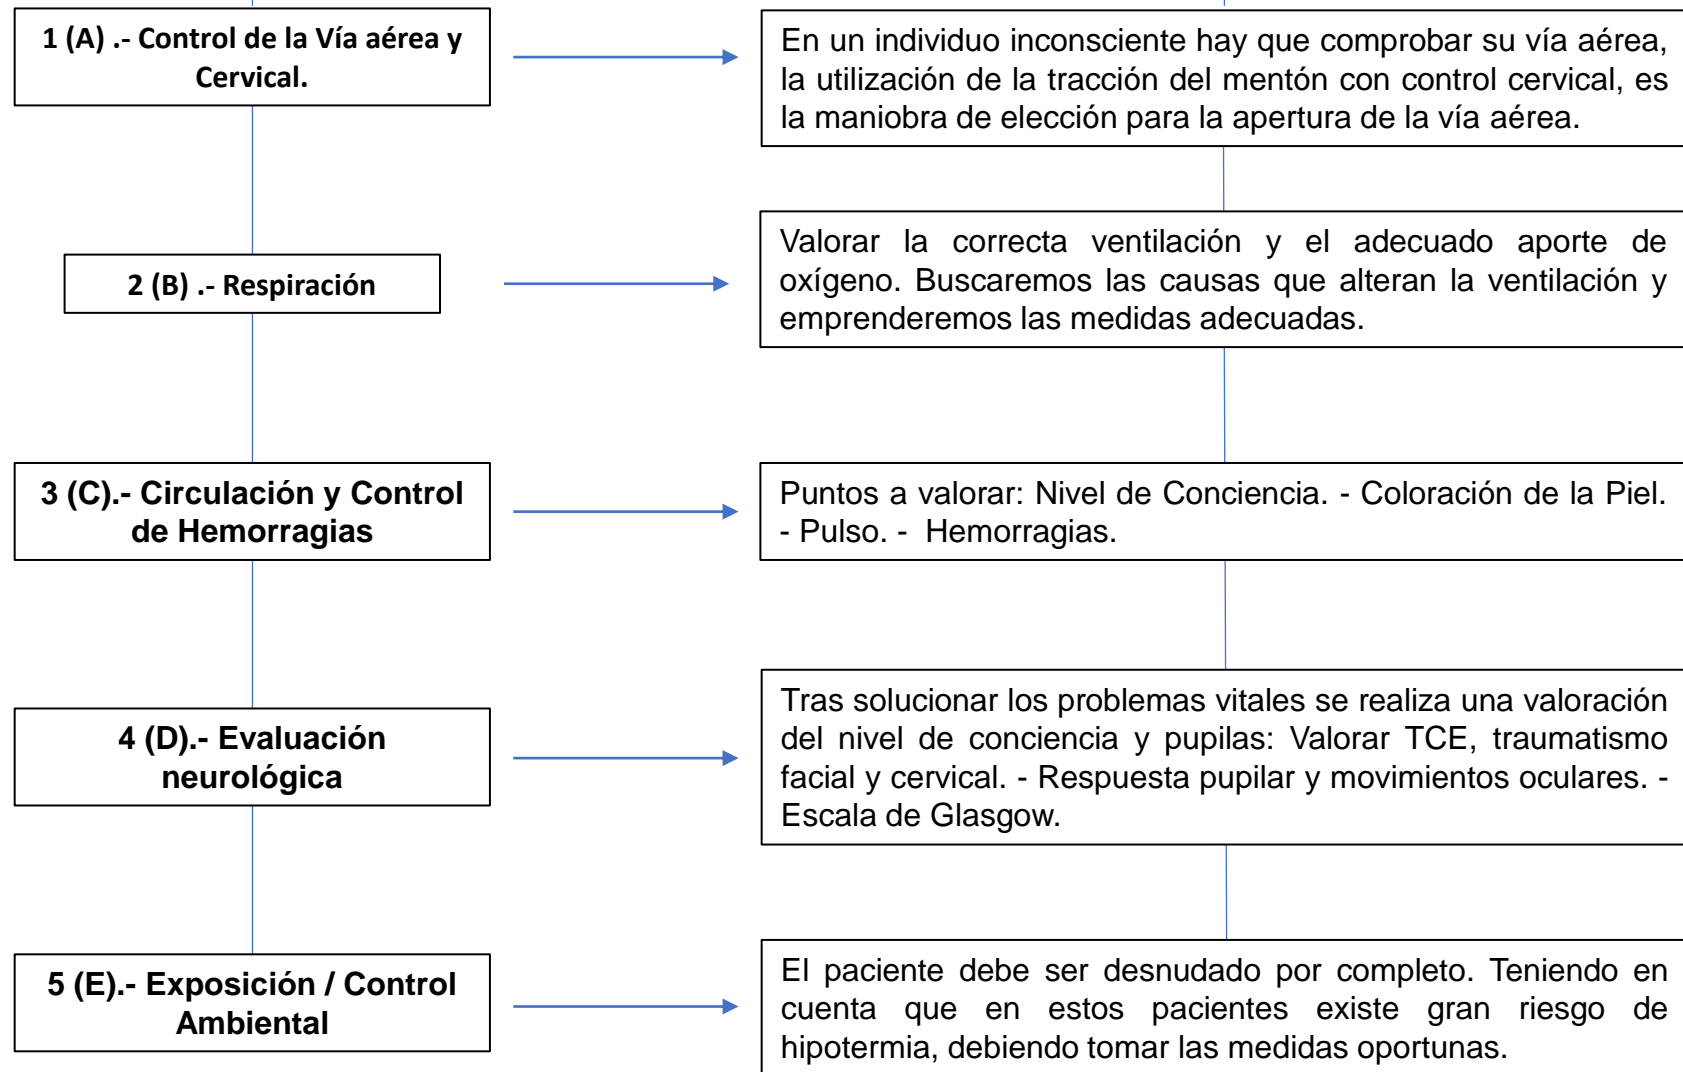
1 (A) .- Control de la Vía aérea y Cervical.

En un individuo inconsciente hay que comprobar su vía aérea, la utilización de la tracción del mentón con control cervical, es la maniobra de elección para la apertura de la vía aérea.

2 (B) .- Respiración

Valorar la correcta ventilación y el adecuado aporte de oxígeno. Buscaremos las causas que alteran la ventilación y emprenderemos las medidas adecuadas.

3 (C).- Circulación y Control de Hemorragias

Puntos a valorar: Nivel de Conciencia. - Coloración de la Piel. - Pulso. - Hemorragias.

4 (D).- Evaluación neurológica

Tras solucionar los problemas vitales se realiza una valoración del nivel de conciencia y pupilas: Valorar TCE, traumatismo facial y cervical. - Respuesta pupilar y movimientos oculares. - Escala de Glasgow.

5 (E).- Exposición / Control Ambiental

El paciente debe ser desnudado por completo. Teniendo en cuenta que en estos pacientes existe gran riesgo de hipotermia, debiendo tomar las medidas oportunas.